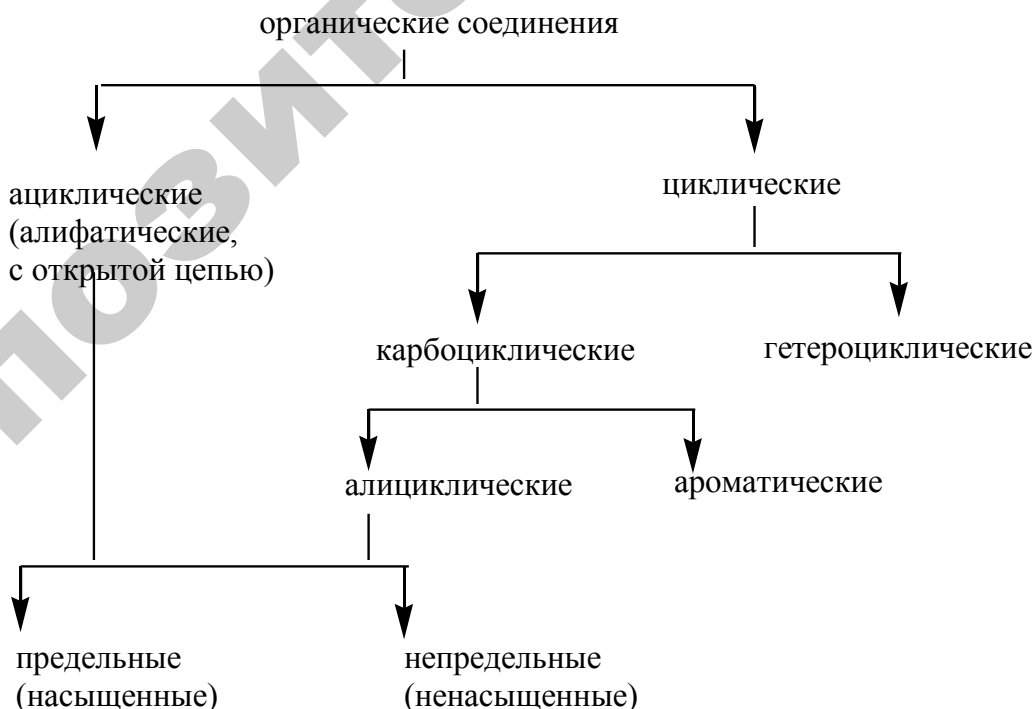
органические соединения

ациклические (алифатические, с открытой цепью)

циклические

карбоциклические

гетероциклические

алициклические

ароматические

предельные (насыщенные)

непредельные (ненасыщенные)